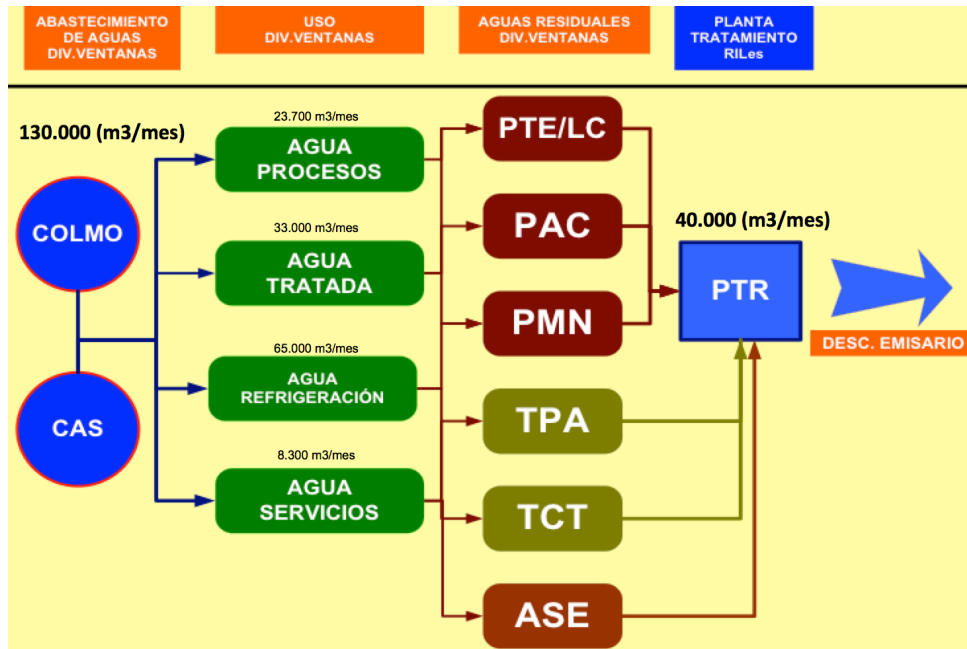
ABASTECIMIENTO DE AGUAS DIV.VENTANAS

USO DIV.VENTANAS

AGUAS RESIDUALES DIV.VENTANAS

PLANTA TRATAMIENTO RILes

130.000 (m3/mes)

COLMO

CAS

23.700 m3/mes
AGUA PROCESOS

33.000 m3/mes
AGUA TRATADA

65.000 m3/mes
AGUA REFRIGERACIÓN

8.300 m3/mes
AGUA SERVICIOS

PTE/LC

PAC

PMN

TPA

TCT

ASE

40.000 (m3/mes)

PTR

DESC. EMISARIO